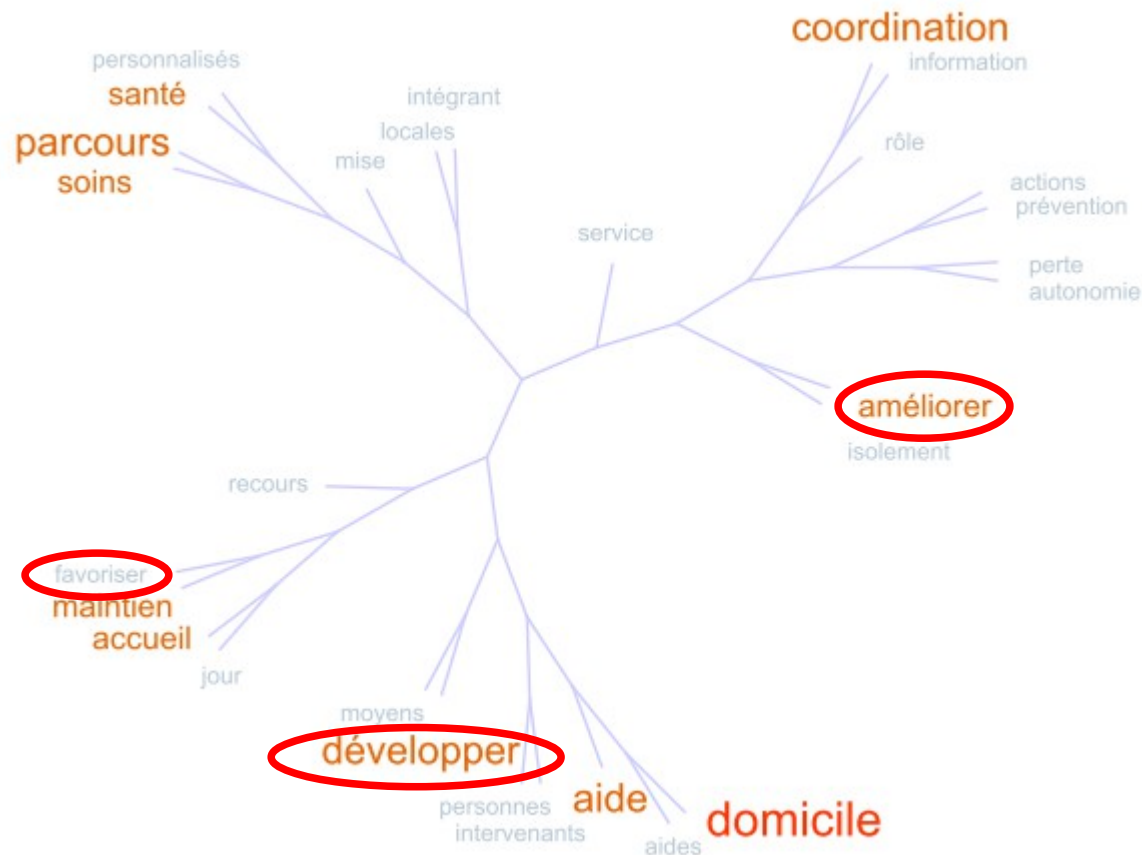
personnalisés
santé
parcours
soins
intégrant
locales
mise
coordination
information
rôle
actions
prévention
perte
autonomie
service
améliorer
isolement
recours
favoriser
maintien
accueil
jour
moyens
développer
personnes
intervenants
aide
aides
domicile